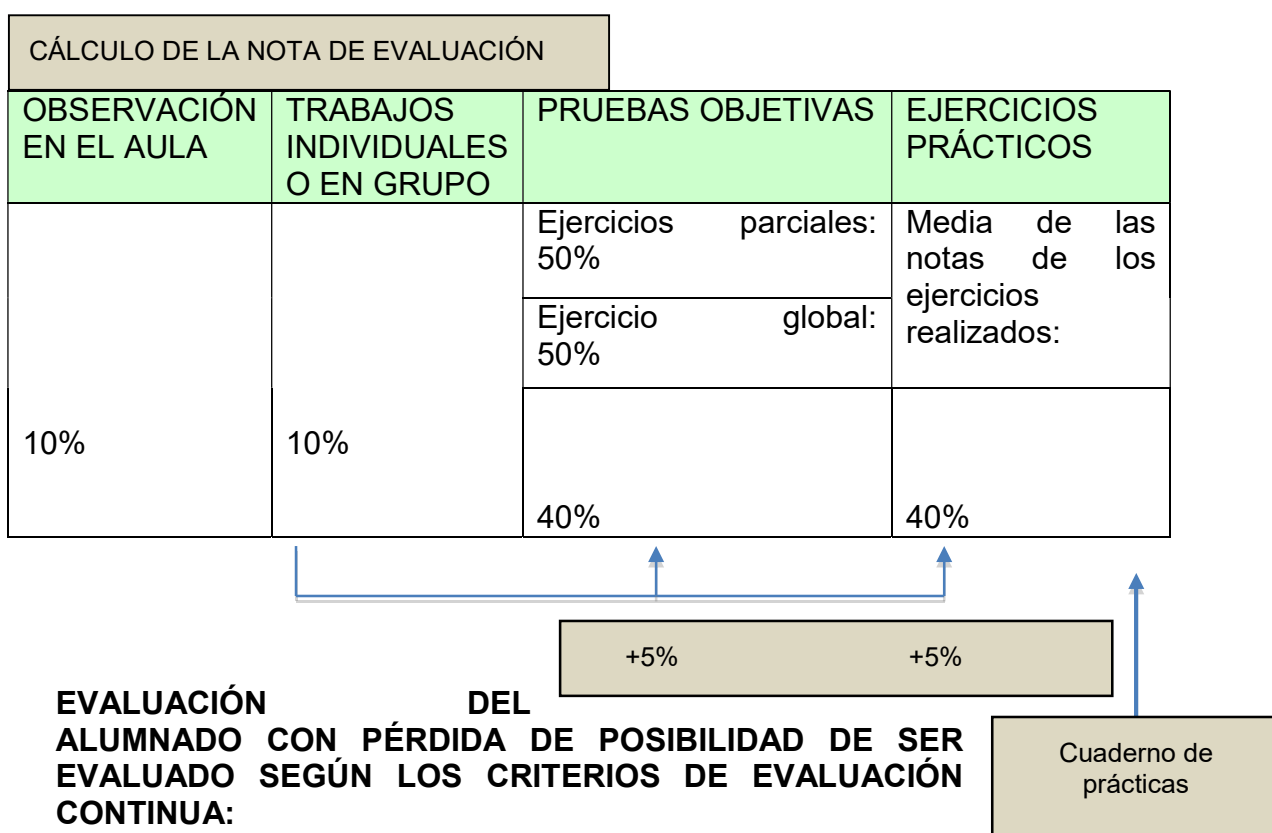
CÁLCULO DE LA NOTA DE EVALUACIÓN

| OBSERVACIÓN EN EL AULA | TRABAJOS INDIVIDUALES O EN GRUPO | PRUEBAS OBJETIVAS | EJERCICIOS PRÁCTICOS |
|---|---|---|---|
| | | Ejercicios parciales: 50% | Media de las notas de los ejercicios realizados: |
| | | Ejercicio global: 50% | |
| 10% | 10% | 40% | 40% |

+5% +5%

Cuaderno de prácticas

EVALUACIÓN DEL ALUMNADO CON PÉRDIDA DE POSIBILIDAD DE SER EVALUADO SEGÚN LOS CRITERIOS DE EVALUACIÓN CONTINUA: